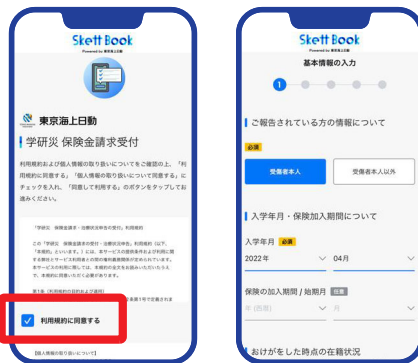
Skett Book
Powered by 東京海上日動

東京海上日動

学研災 保険金請求受付

利用規約および個人情報の取り扱いについてをご確認の上、「利用規約に同意する」「個人情報の取り扱いについて同意する」にチェックを入れ、「同意して利用する」のボタンをタップしてお進みください。

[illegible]

利用規約に同意する

【個人情報の取り扱いについて】

Skett Book
Powered by 東京海上日動

基本情報の入力

ご報告されている方の情報について

必須

受傷者本人

受傷者本人以外

入学年月・保険加入期間について

入学年月 必須

2022年

04月

保険の加入期間 / 始期月 任意

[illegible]

おけがをした時点の在籍状況